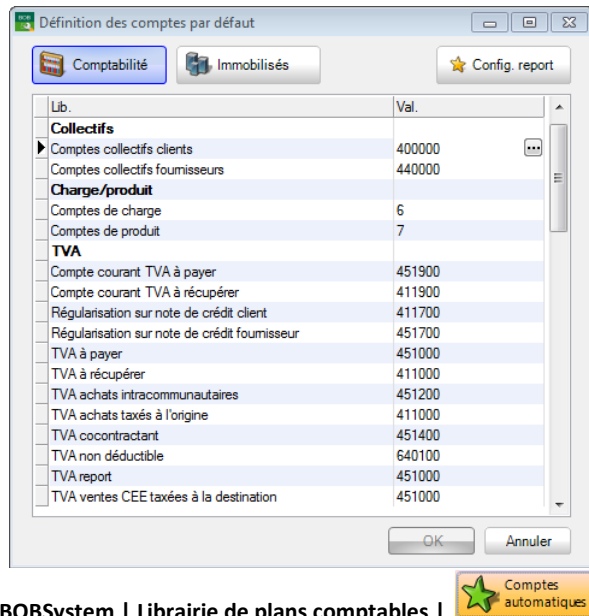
Définition des comptes par défaut

Comptabilité Immobilisés Config. report

| Lib. | Val. |
|---|---|
| **Collectifs** | |
| Comptes collectifs clients | 400000 |
| Comptes collectifs fournisseurs | 440000 |
| **Charge/produit** | |
| Comptes de charge | 6 |
| Comptes de produit | 7 |
| **TVA** | |
| Compte courant TVA à payer | 451900 |
| Compte courant TVA à récupérer | 411900 |
| Régularisation sur note de crédit client | 411700 |
| Régularisation sur note de crédit fournisseur | 451700 |
| TVA à payer | 451000 |
| TVA à récupérer | 411000 |
| TVA achats intracommunautaires | 451200 |
| TVA achats taxés à l'origine | 411000 |
| TVA cocontractant | 451400 |
| TVA non déductible | 640100 |
| TVA report | 451000 |
| TVA ventes CEE taxées à la destination | 451000 |

OK Annuler

BOBSystem | Librairie de plans comptables |

Comptes automatiques